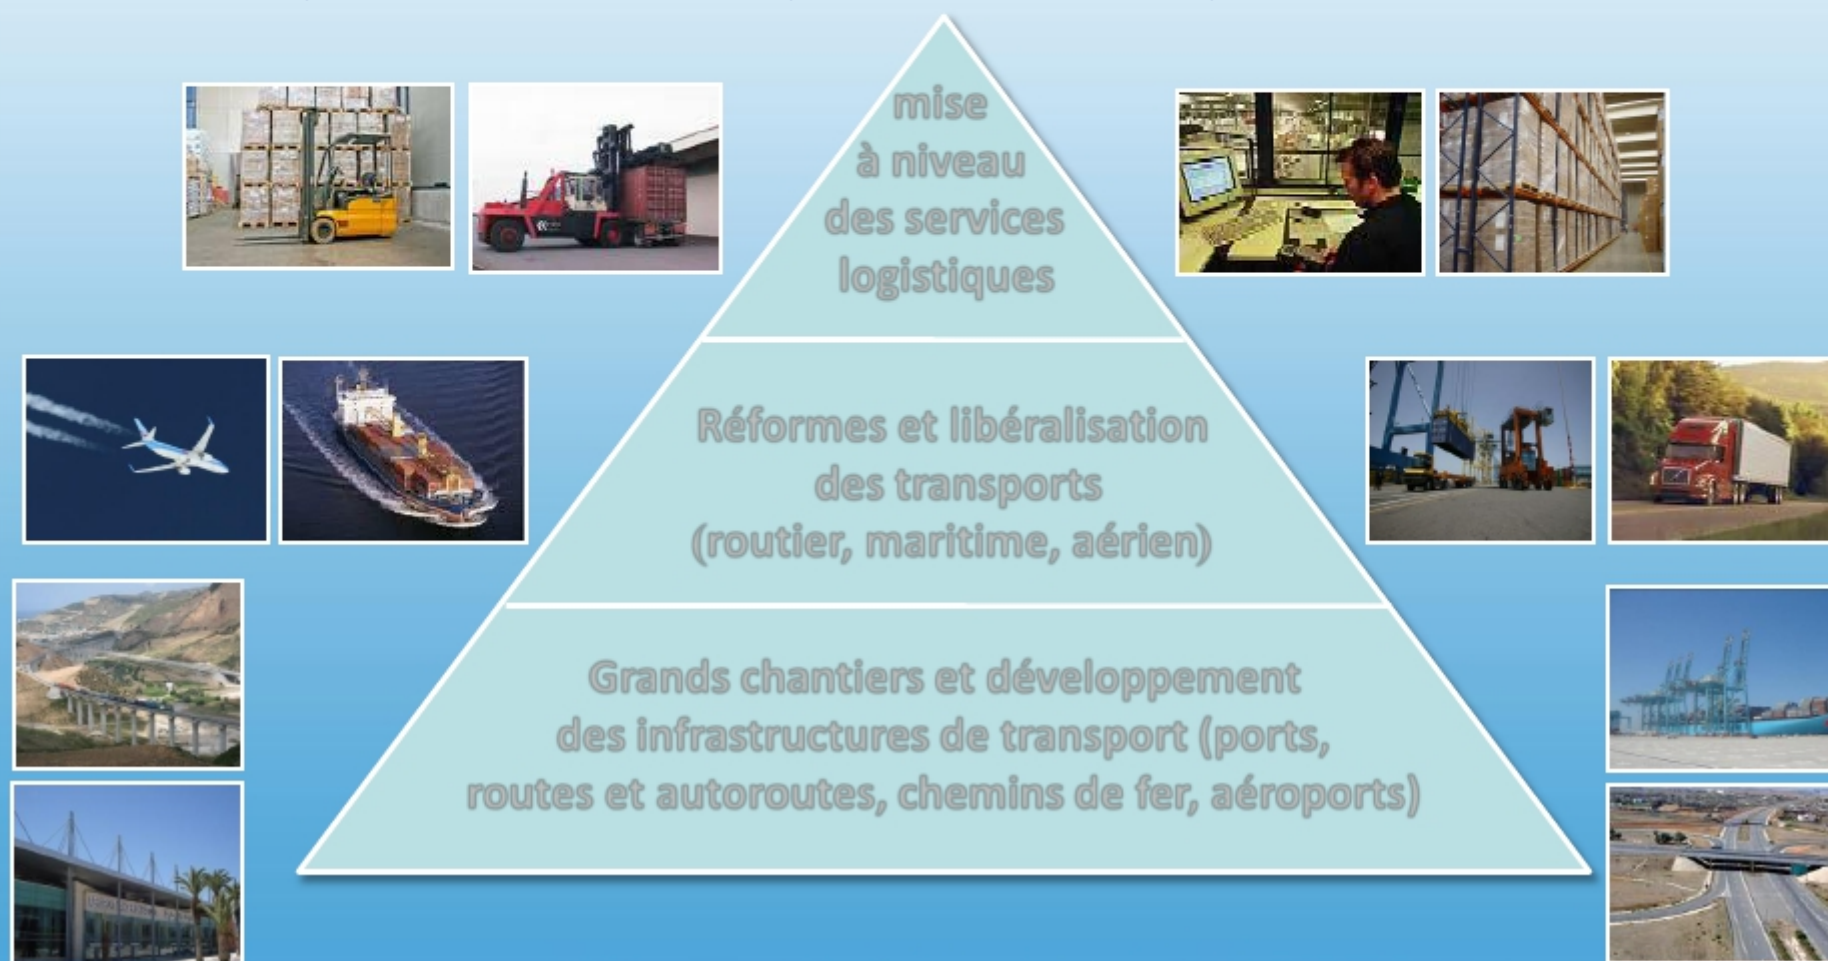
mise
à niveau
des services
logistiques

Réformes et libéralisation
des transports
(routier, maritime, aérien)

Grands chantiers et développement
des infrastructures de transport (ports,
routes et autoroutes, chemins de fer, aéroports)